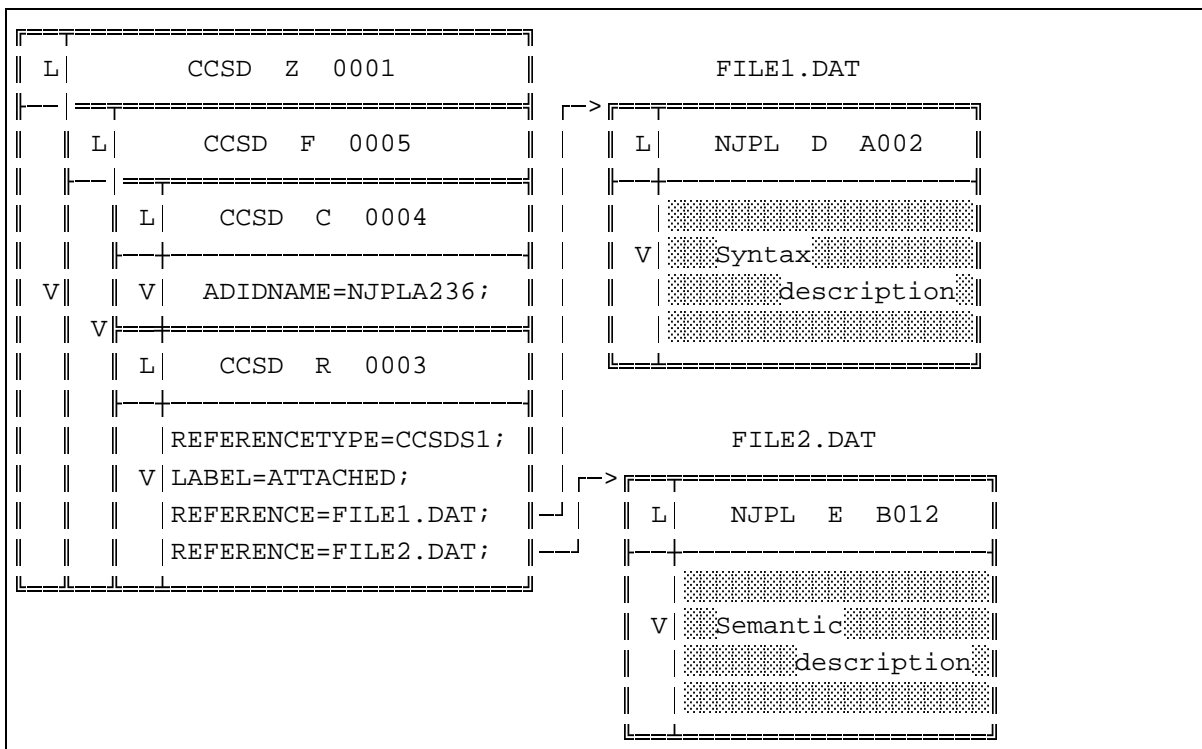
L CCSD Z 0001

L CCSD F 0005

L CCSD C 0004

V V ADIDNAME=NJPLA236;

V

L CCSD R 0003

REFERENCETYPE=CCSDS1;
V LABEL=ATTACHED;
REFERENCE=FILE1.DAT;
REFERENCE=FILE2.DAT;

FILE1.DAT

L NJPL D A002

V Syntax
description

FILE2.DAT

L NJPL E B012

V Semantic
description